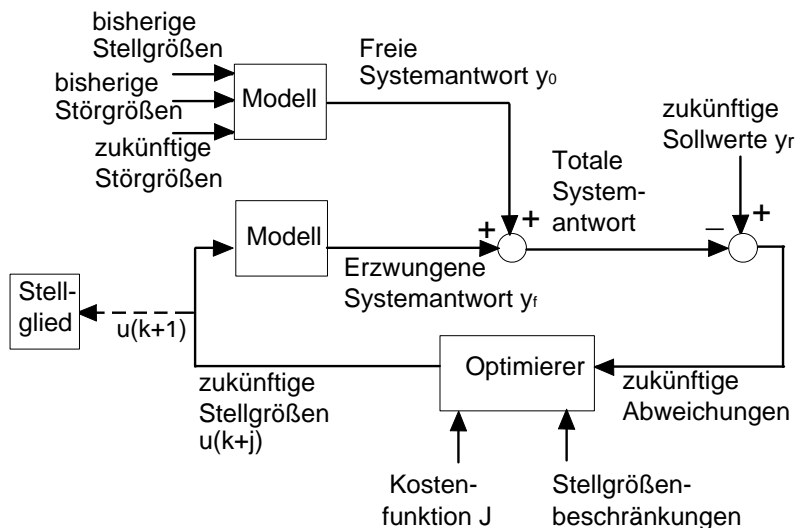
bisherige Stellgrößen

bisherige Störgrößen

zukünftige Störgrößen

Modell

Freie Systemantwort $y_0$

zukünftige Sollwerte $y_r$

Totale Systemantwort

Modell

+

+

–

+

Erzwungene Systemantwort $y_f$

Stellglied

u(k+1)

Optimierer

zukünftige Stellgrößen u(k+j)

zukünftige Abweichungen

Kostenfunktion J

Stellgrößenbeschränkungen